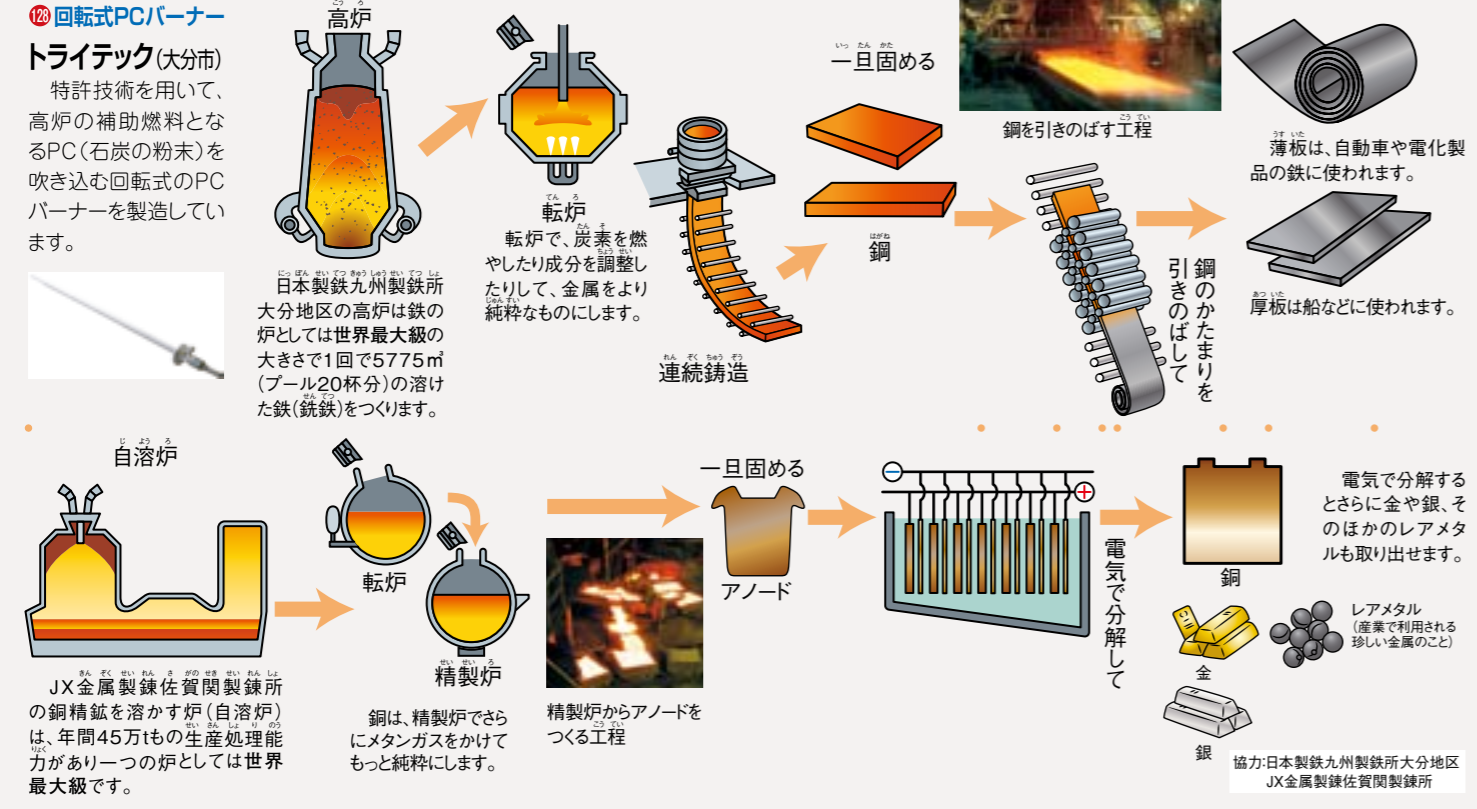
128 回転式PCバーナー

トライテック(大分市)

特許技術を用いて、高炉の補助燃料となるPC(石炭の粉末)を吹き込む回転式のPCバーナーを製造しています。

高炉

日本製鉄九州製鉄所大分地区の高炉は鉄の炉としては世界最大級の大きさで1回で5775㎥(プール20杯分)の溶けた鉄(銑鉄)をつくります。

転炉

転炉で、炭素を燃やしたり成分を調整したりして、金属をより純粋なものにします。

連続鋳造

一旦固める

鋼

鋼を引きのばす工程

鋼のかたまりを引きのばして

薄板は、自動車や電化製品の鉄に使われます。

厚板は船などに使われます。

自溶炉

JX金属製錬佐賀関製錬所の銅精鉱を溶かす炉(自溶炉)は、年間45万tもの生産処理能力があり一つの炉としては世界最大級です。

転炉

精製炉

銅は、精製炉でさらにメタンガスをかけてもっと純粋にします。

精製炉からアノードをつくる工程

一旦固める

アノード

電気で分解して

銅

電気で分解するとさらに金や銀、そのほかのレアメタルも取り出せます。

金

銀

レアメタル
(産業で利用される珍しい金属のこと)

協力:日本製鉄九州製鉄所大分地区
JX金属製錬佐賀関製錬所